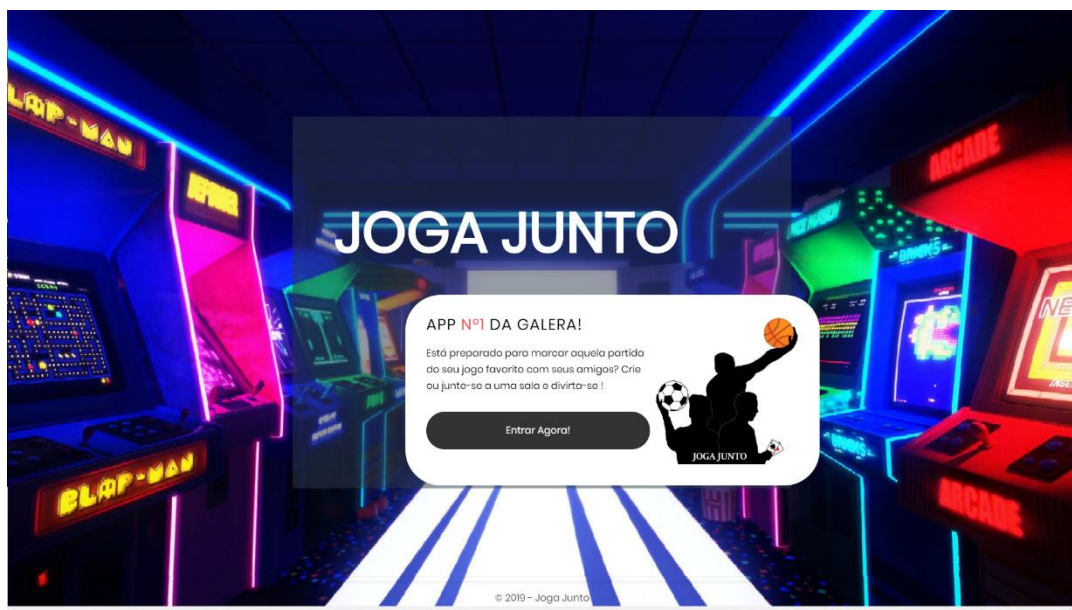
BLAP-MAN

ARCADE

JOGA JUNTO

APP Nº1 DA GALERA!

Está preparado para marcar aquela partida do seu jogo favorito com seus amigos? Crie ou junte-se a uma sala e divirta-se !

Entrar Agora!

JOGA JUNTO

BLAP-MAN

ARCADE

© 2019 - Joga Junto